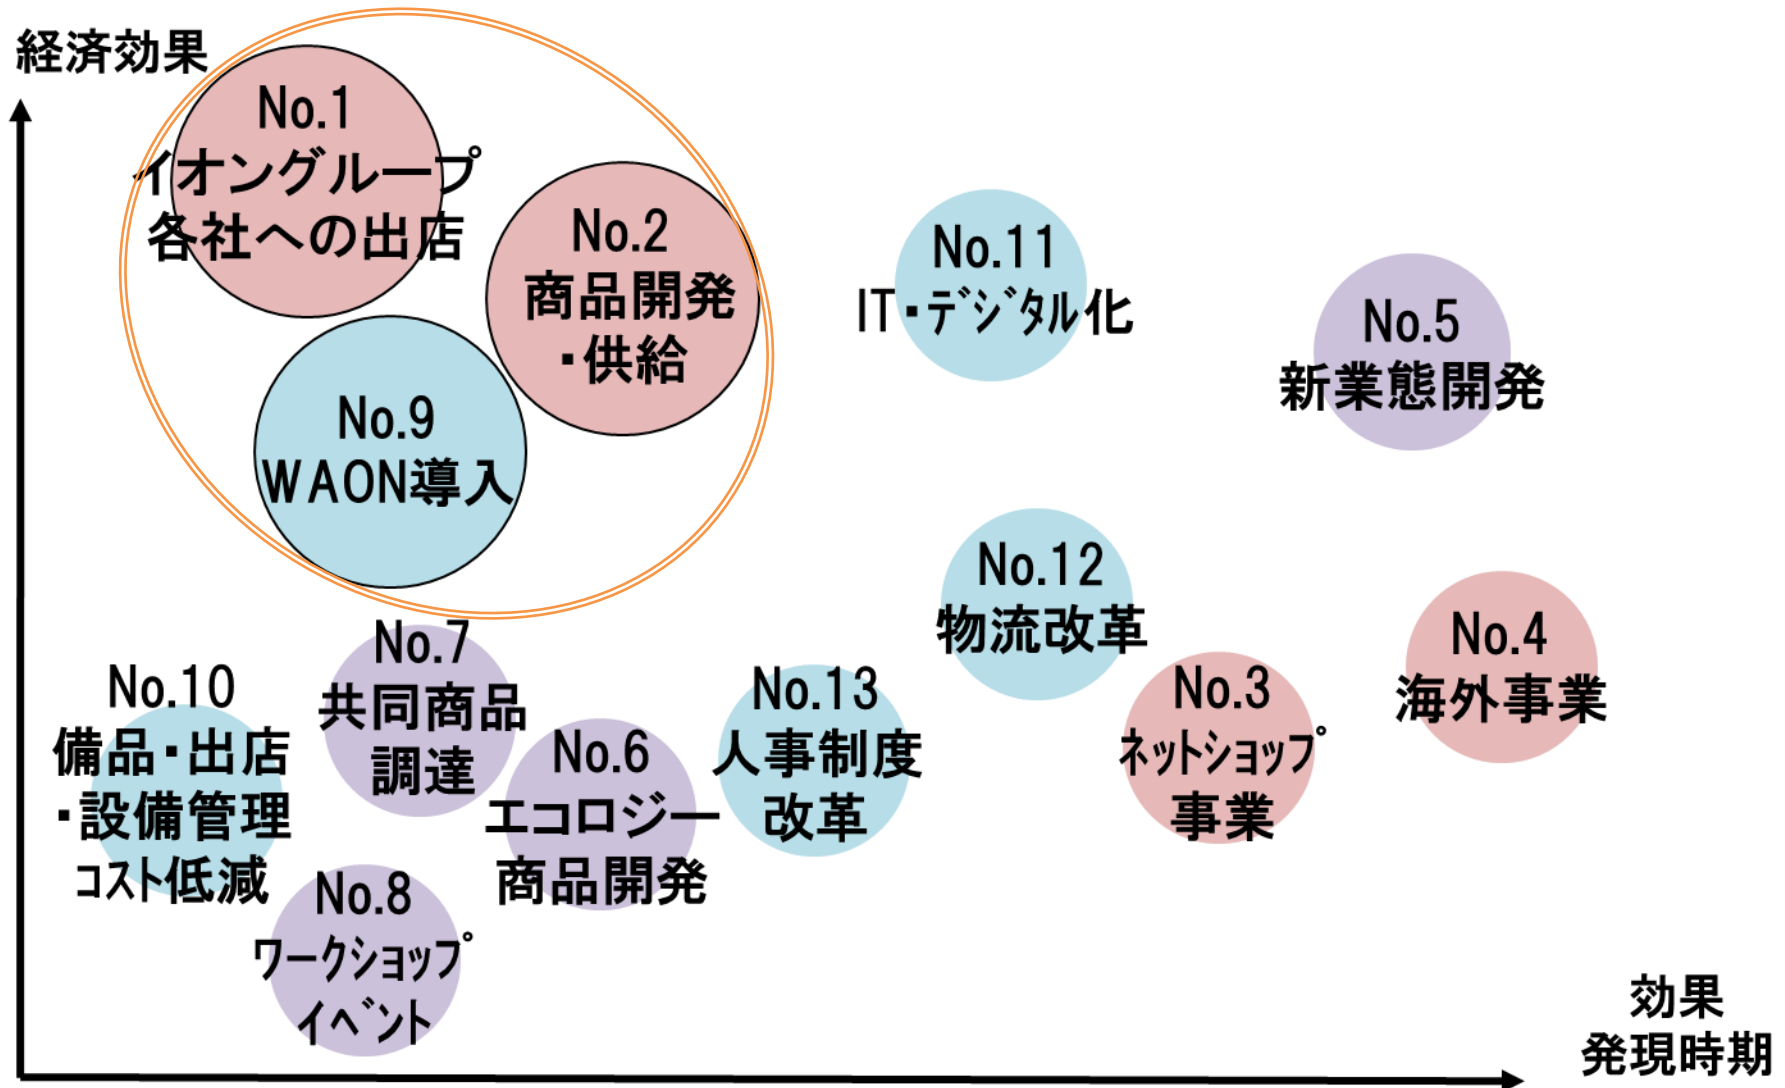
経済効果

No.1
イオングループ
各社への出店

No.2
商品開発
・供給

No.9
WAON導入

No.11
IT・デジタル化

No.5
新業態開発

No.12
物流改革

No.4
海外事業

No.10
備品・出店
・設備管理
コスト低減

No.7
共同商品
調達

No.6
エコロジー
商品開発

No.13
人事制度
改革

No.3
ネットショップ
事業

No.8
ワークショップ
イベント

効果
発現時期